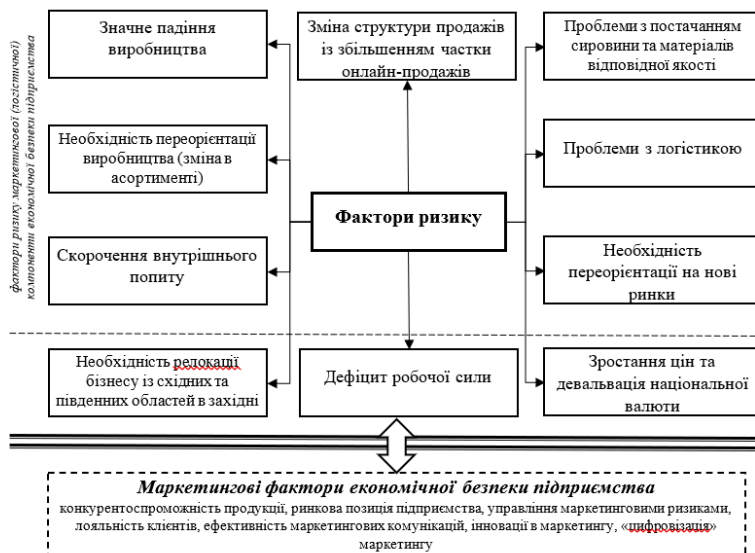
фактори ризику маркетингової (логістичної) компоненти економічної безпеки підприємства

Значне падіння виробництва

Зміна структури продажів із збільшенням частки онлайн-продажів

Проблеми з постачанням сировини та матеріалів відповідної якості

Необхідність переорієнтації виробництва (зміна в асортименті)

Проблеми з логістикою

Фактори ризику

Скорочення внутрішнього попиту

Необхідність переорієнтації на нові ринки

Необхідність редокації бізнесу із східних та південних областей в західні

Дефіцит робочої сили

Зростання цін та девальвація національної валюти

Маркетингові фактори економічної безпеки підприємства
конкурентоспроможність продукції, ринкова позиція підприємства, управління маркетинговими ризиками, лояльність клієнтів, ефективність маркетингових комунікацій, інновації в маркетингу, «цифровізація» маркетингу